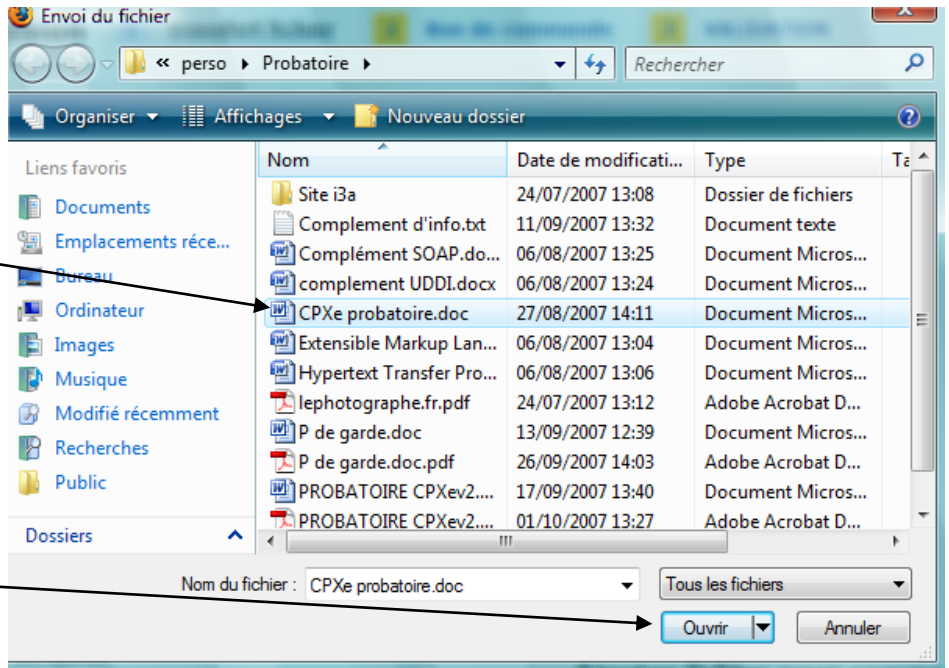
Envoi du fichier

« perso ▸ Probatoire ▸

Rechercher

Organiser ▾ Affichages ▾ Nouveau dossier

Liens favoris
Documents
Emplacements réce...
Bureau
Ordinateur
Images
Musique
Modifié récemment
Recherches
Public

Dossiers

| Nom | Date de modificati... | Type | Ta |
|---|---|---|---|
| Site i3a | 24/07/2007 13:08 | Dossier de fichiers | |
| Complement d'info.txt | 11/09/2007 13:32 | Document texte | |
| Complément SOAP.do... | 06/08/2007 13:25 | Document Micros... | |
| complement UDDI.docx | 06/08/2007 13:24 | Document Micros... | |
| CPXe probatoire.doc | 27/08/2007 14:11 | Document Micros... | |
| Extensible Markup Lan... | 06/08/2007 13:04 | Document Micros... | |
| Hypertext Transfer Pro... | 06/08/2007 13:06 | Document Micros... | |
| lephotographe.fr.pdf | 24/07/2007 13:12 | Adobe Acrobat D... | |
| P de garde.doc | 13/09/2007 12:39 | Document Micros... | |
| P de garde.doc.pdf | 26/09/2007 14:03 | Adobe Acrobat D... | |
| PROBATOIRE CPXev2.... | 17/09/2007 13:40 | Document Micros... | |
| PROBATOIRE CPXev2.... | 01/10/2007 13:27 | Adobe Acrobat D... | |

Nom du fichier : CPXe probatoire.doc

Tous les fichiers

Ouvrir

Annuler